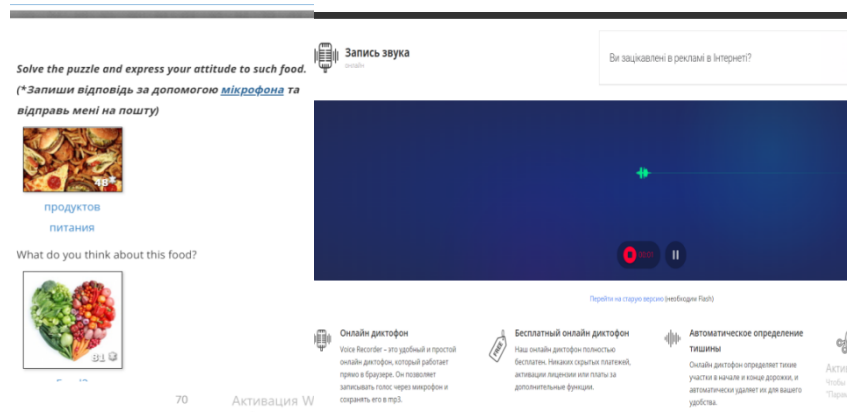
Solve the puzzle and express your attitude to such food.

(*Запиши відповідь за допомогою мікрофона та відправ мені на пошту)

18

продуктов питания

What do you think about this food?

81

70

Активация W

Запись звука
онлайн

Ви зацікавлені в рекламі в Інтернеті?

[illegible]

Перейти на старую версию (необходим Flash)

Онлайн диктофон
Voice Recorder – это удобный и простой онлайн диктофон, который работает прямо в браузере. Он позволяет записывать голос через микрофон и сохранять его в mp3.

Бесплатный онлайн диктофон
Наш онлайн диктофон полностью бесплатен. Никаких скрытых платежей, активации лицензии или платы за дополнительные функции.

Автоматическое определение тишины
Онлайн диктофон определяет тихие участки в начале и конце дорожки, и автоматически удаляет их для вашего удобства.

Активі
Чтобы
"Пара